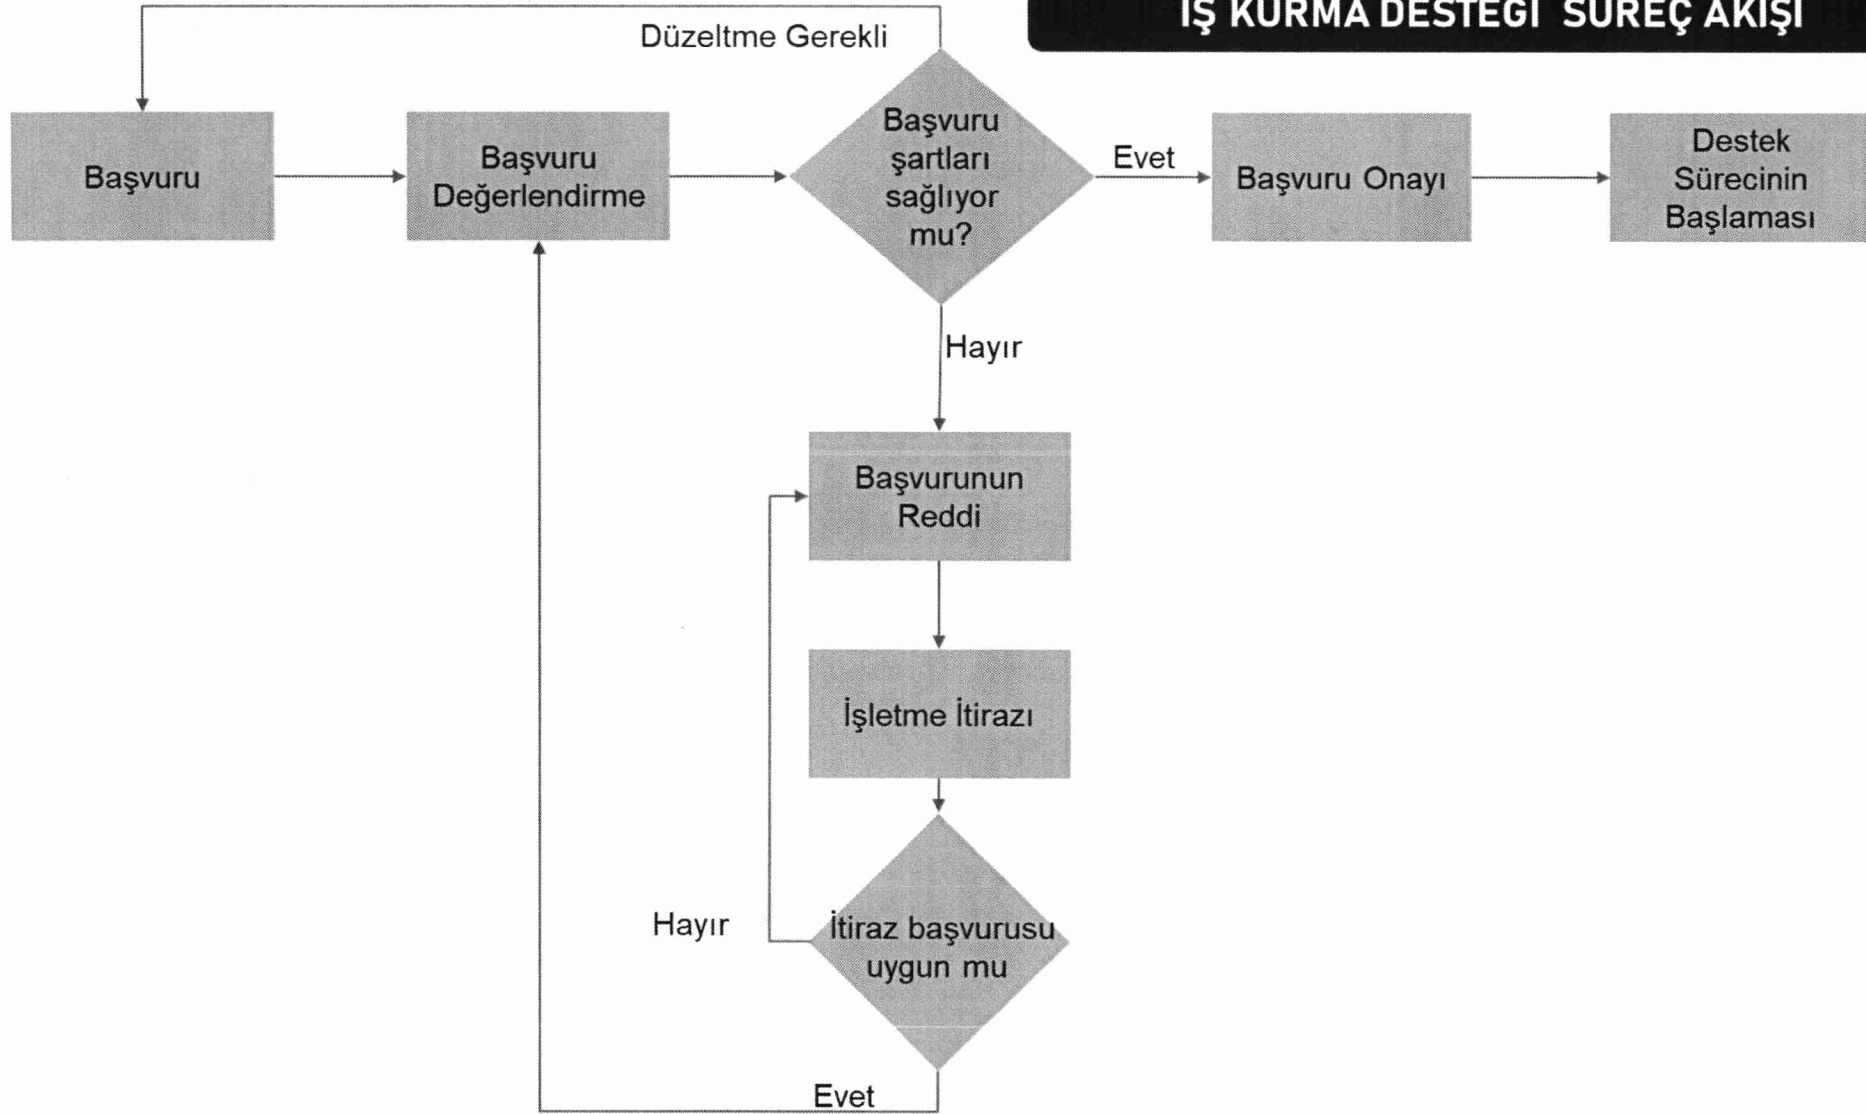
İŞ KURMA DESTEĞİ SÜREÇ AKIŞI

Düzeltme Gerekli

Başvuru

Başvuru Değerlendirme

Başvuru şartları sağlıyor mu?

Evet

Başvuru Onayı

Destek Sürecinin Başlaması

Hayır

Başvurunun Reddi

İşletme İtirazı

Hayır

İtiraz başvurusu uygun mu

Evet